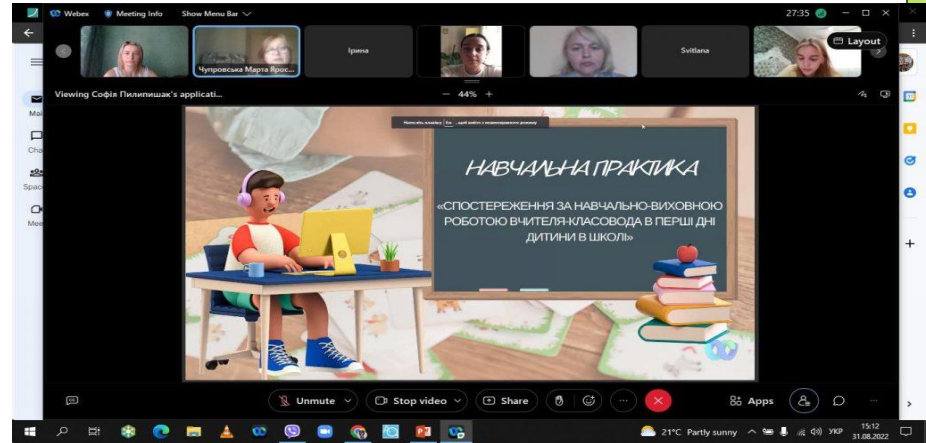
Webex Meeting Info Show Menu Bar

27:35

Layout

Чупровська Марта Ярос...

Ірина

Svitlana

Viewing Софія Пилипишак's applicati...

44%

Mai

Cha

Spac

Mee

Натисніть клавішу Esc, щоб вийти з повноекранного режиму

НАВЧАЛЬНА ПРАКТИКА

«СПОСТЕРЕЖЕННЯ ЗА НАВЧАЛЬНО-ВИХОВНОЮ РОБОТОЮ ВЧИТЕЛЯ-КЛАСОВОДА В ПЕРШІ ДНІ ДИТИНИ В ШКОЛІ»

Unmute

Stop video

Share

Apps

21°C Partly sunny

УКР

15:12

31.08.2022